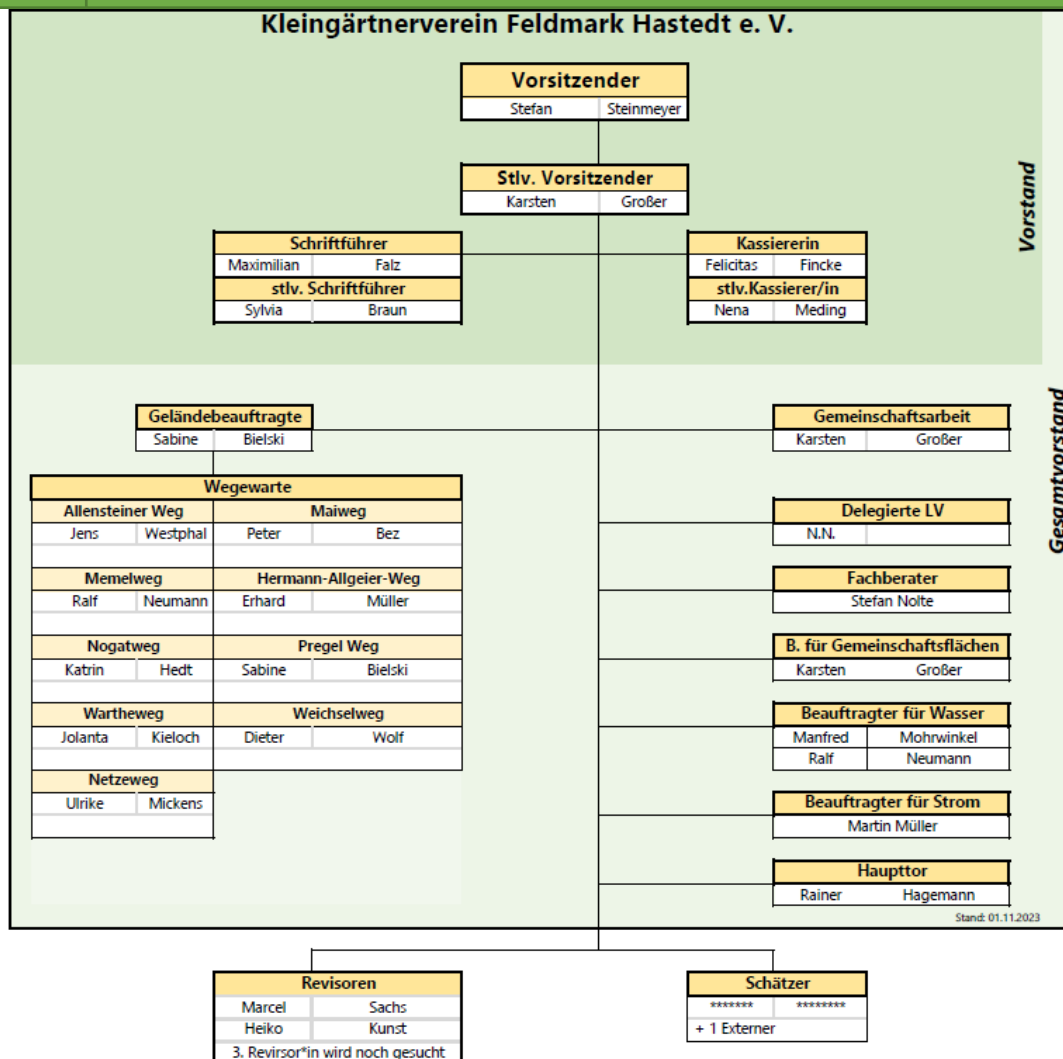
Kleingärtnerverein Feldmark Hastedt e. V.

Vorstand

Gesamtvorstand

Vorsitzender
Stefan Steinmeyer

Stlv. Vorsitzender
Karsten Großer

Schriftführer
Maximilian Falz

stlv. Schriftführer
Sylvia Braun

Kassiererin
Felicitas Fincke

stlv.Kassierer/in
Nena Meding

Geländebeauftragte
Sabine Bielski

Wegewarte

| Allensteiner Weg | | Maiweg | |
|---|---|---|---|
| Jens | Westphal | Peter | Bez |
| Memelweg | | Hermann-Allgeier-Weg | |
| Ralf | Neumann | Erhard | Müller |
| Nogatweg | | Pregel Weg | |
| Katrin | Hedt | Sabine | Bielski |
| Wartheweg | | Weichselweg | |
| Jolanta | Kieloch | Dieter | Wolf |
| Netzeweg | | | |
| Ulrike | Mickens | | |

Gemeinschaftsarbeit
Karsten Großer

Delegierte LV
N.N.

Fachberater
Stefan Nolte

B. für Gemeinschaftsflächen
Karsten Großer

Beauftragter für Wasser
Manfred Mohrwinkel
Ralf Neumann

Beauftragter für Strom
Martin Müller

Haupttor
Rainer Hagemann

Stand: 01.11.2023

Revisoren
Marcel Sachs
Heiko Kunst
3. Revirsor*in wird noch gesucht

Schätzer
******* ********
+ 1 Externer